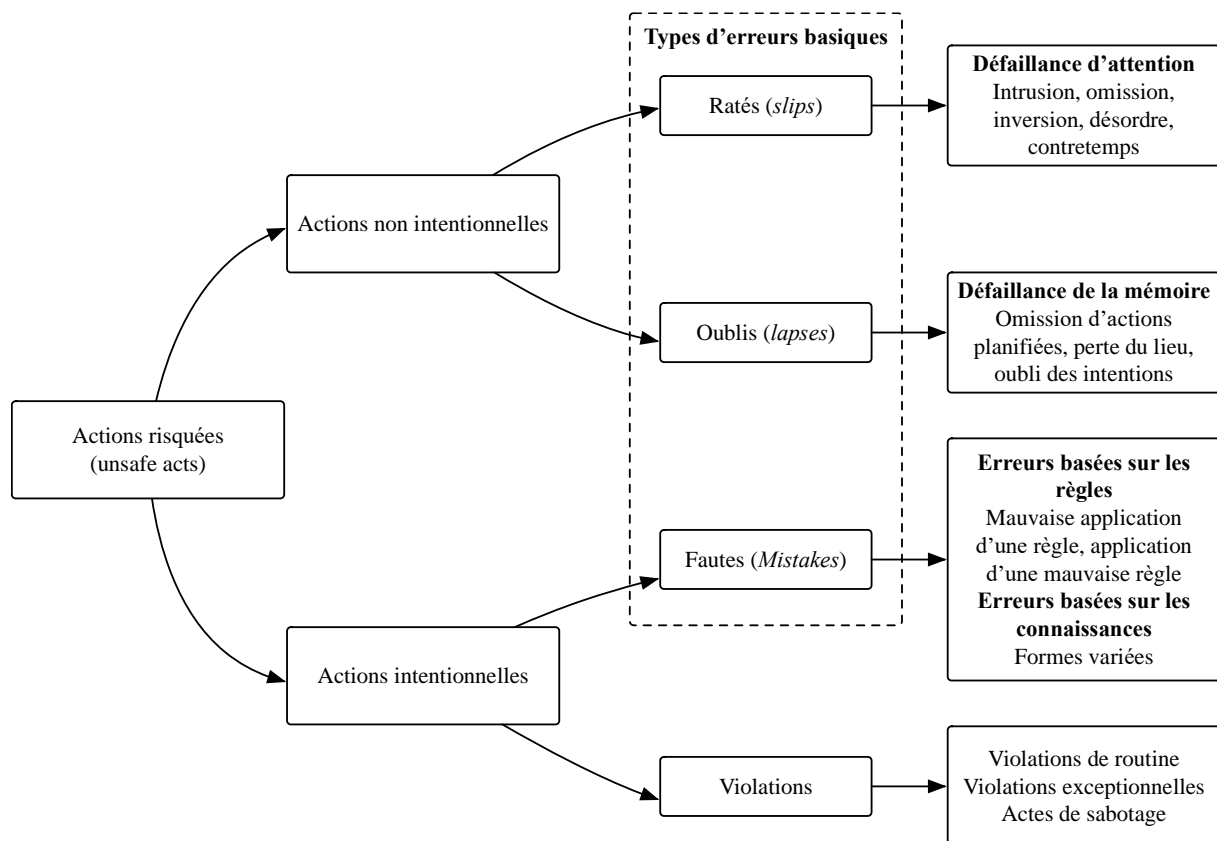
Actions risquées (unsafe acts)

Actions non intentionnelles

Actions intentionnelles

Types d'erreurs basiques

Ratés (slips)

Oublis (lapses)

Fautes (Mistakes)

Violations

**Défaillance d'attention**
Intrusion, omission, inversion, désordre, contretemps

**Défaillance de la mémoire**
Omission d'actions planifiées, perte du lieu, oubli des intentions

**Erreurs basées sur les règles**
Mauvaise application d'une règle, application d'une mauvaise règle
**Erreurs basées sur les connaissances**
Formes variées

Violations de routine
Violations exceptionnelles
Actes de sabotage